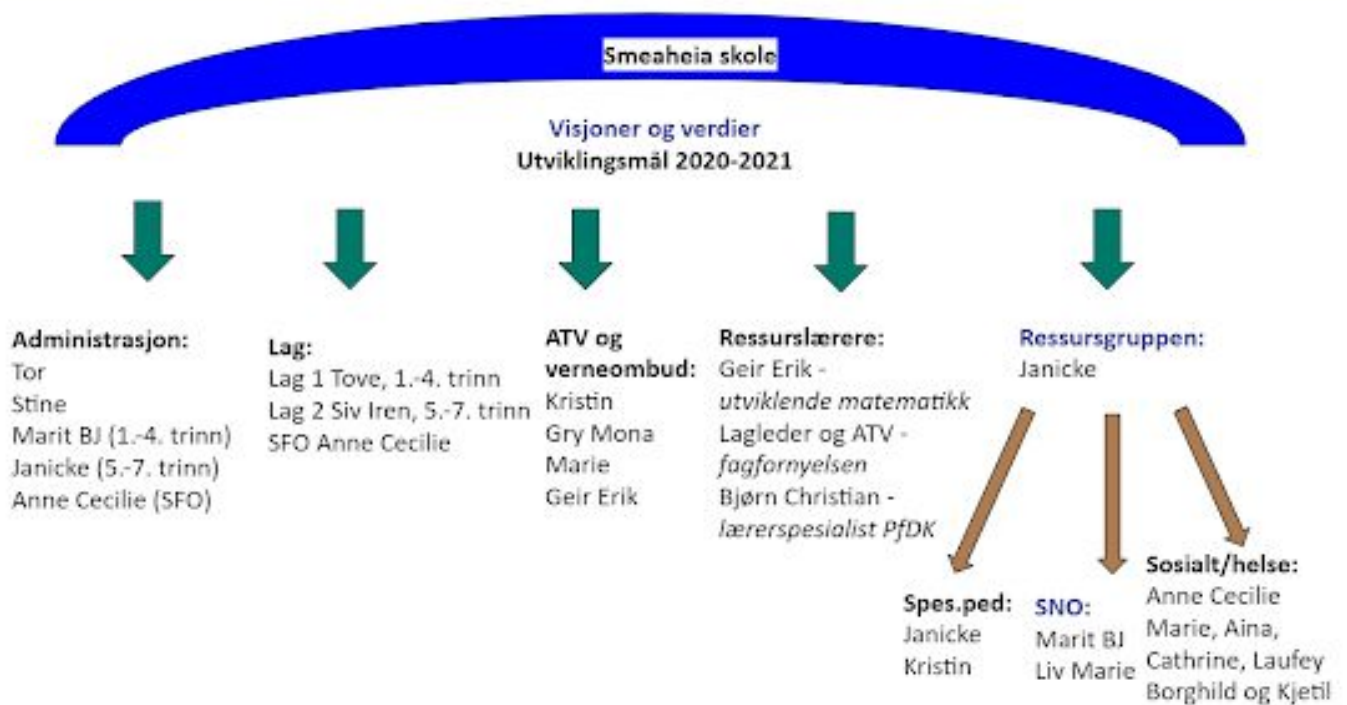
Smeaheia skole

Visjoner og verdier
Utviklingsmål 2020-2021

Administrasjon:
Tor
Stine
Marit BJ (1.-4. trinn)
Janicke (5.-7. trinn)
Anne Cecilie (SFO)

Lag:
Lag 1 Tove, 1.-4. trinn
Lag 2 Siv Iren, 5.-7. trinn
SFO Anne Cecilie

ATV og verneombud:
Kristin
Gry Mona
Marie
Geir Erik

Ressurslærere:
Geir Erik - *utviklende matematikk*
Lagleder og ATV - *fagfornyelsen*
Bjørn Christian - *lærerspesialist PfDK*

Ressursgruppen:
Janicke

Spes.ped:
Janicke
Kristin

SNO:
Marit BJ
Liv Marie

Sosialt/helse:
Anne Cecilie
Marie, Aina,
Cathrine, Laufey
Borghild og Kjetil